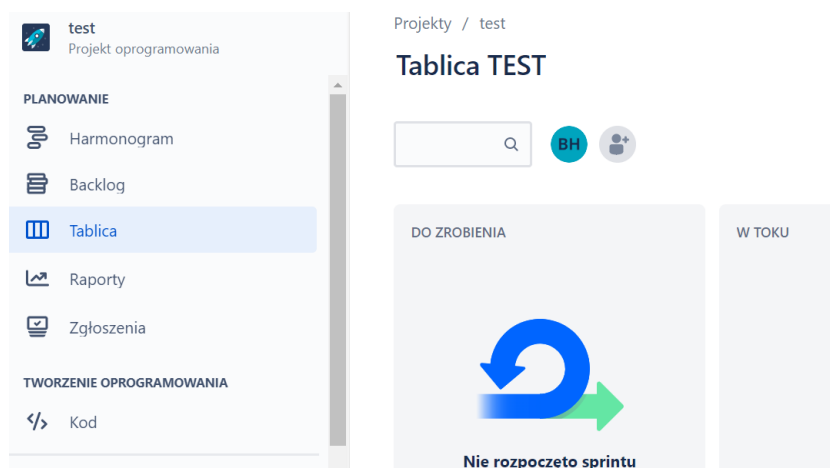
test
Projekt oprogramowania

PLANOWANIE

Harmonogram

Backlog

Tablica

Raporty

Zgłoszenia

TWORZENIE OPROGRAMOWANIA

Kod

Projekty / test

Tablica TEST

BH

DO ZROBIENIA

W TOKU

Nie rozpoczęto sprintu